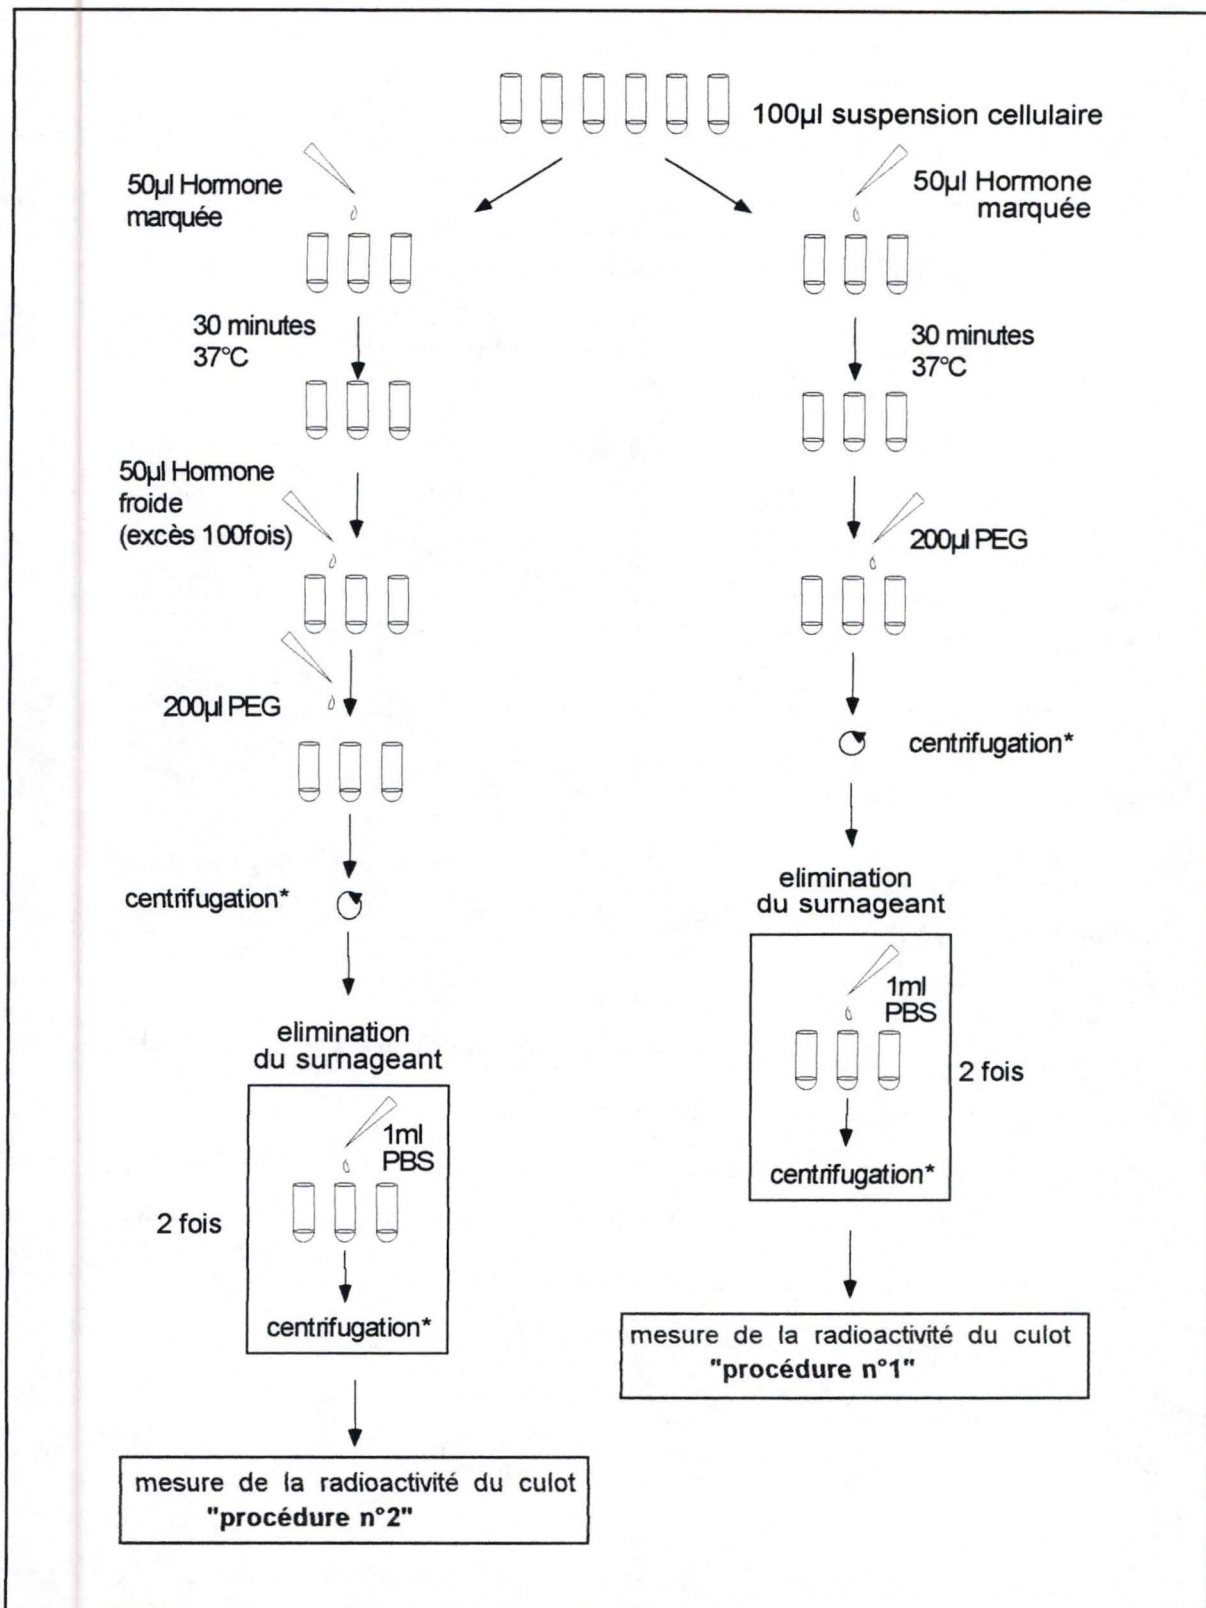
100µl suspension cellulaire

50µl Hormone marquée

30 minutes 37°C

50µl Hormone froide (excès 100fois)

200µl PEG

centrifugation*

elimination du surnageant

1ml PBS

2 fois

centrifugation*

mesure de la radioactivité du culot **"procédure n°2"**

50µl Hormone marquée

30 minutes 37°C

200µl PEG

centrifugation*

elimination du surnageant

1ml PBS

2 fois

centrifugation*

mesure de la radioactivité du culot **"procédure n°1"**